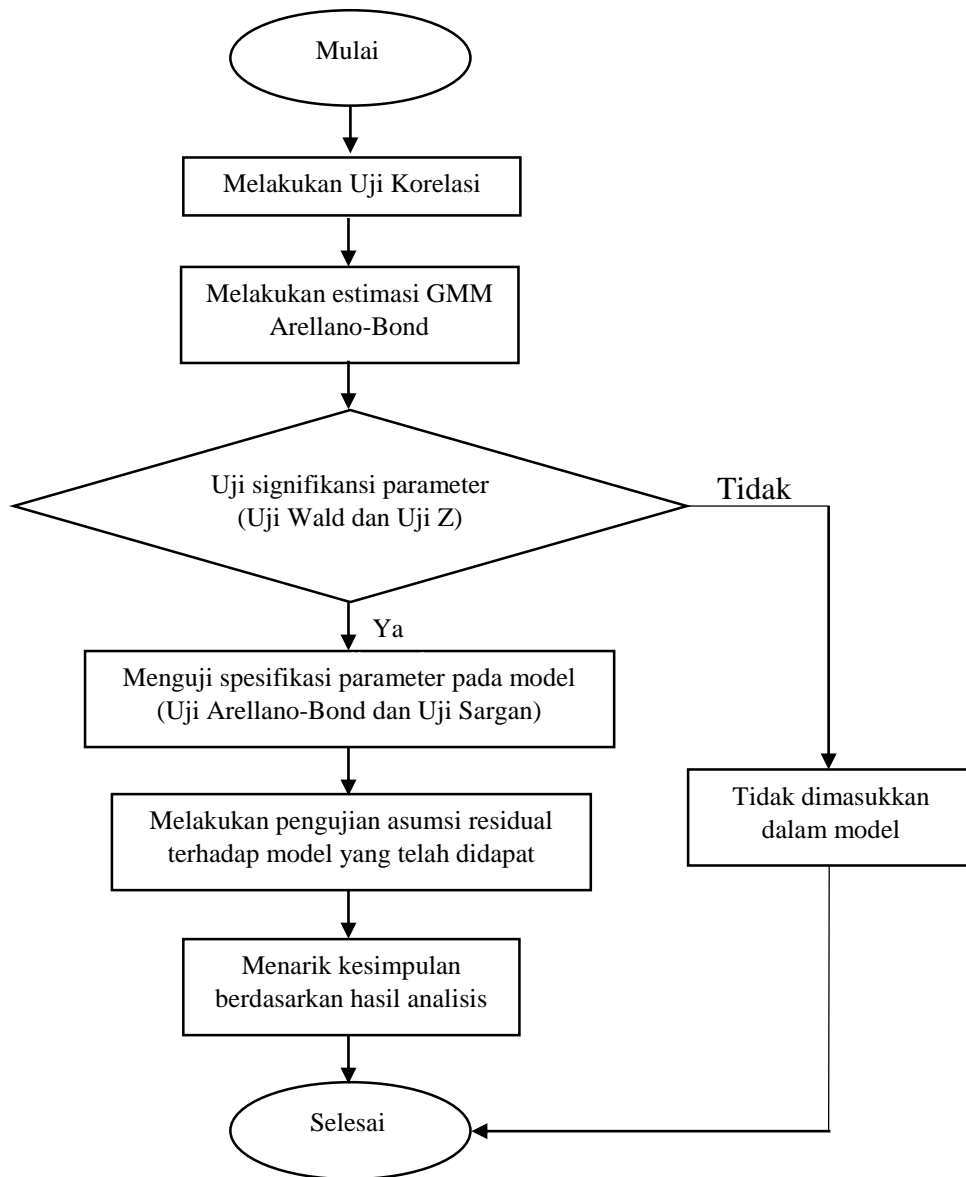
Mulai

Melakukan Uji Korelasi

Melakukan estimasi GMM Arellano-Bond

Uji signifikansi parameter (Uji Wald dan Uji Z)

Tidak

Ya

Menguji spesifikasi parameter pada model (Uji Arellano-Bond dan Uji Sargan)

Tidak dimasukkan dalam model

Melakukan pengujian asumsi residual terhadap model yang telah didapat

Menarik kesimpulan berdasarkan hasil analisis

Selesai